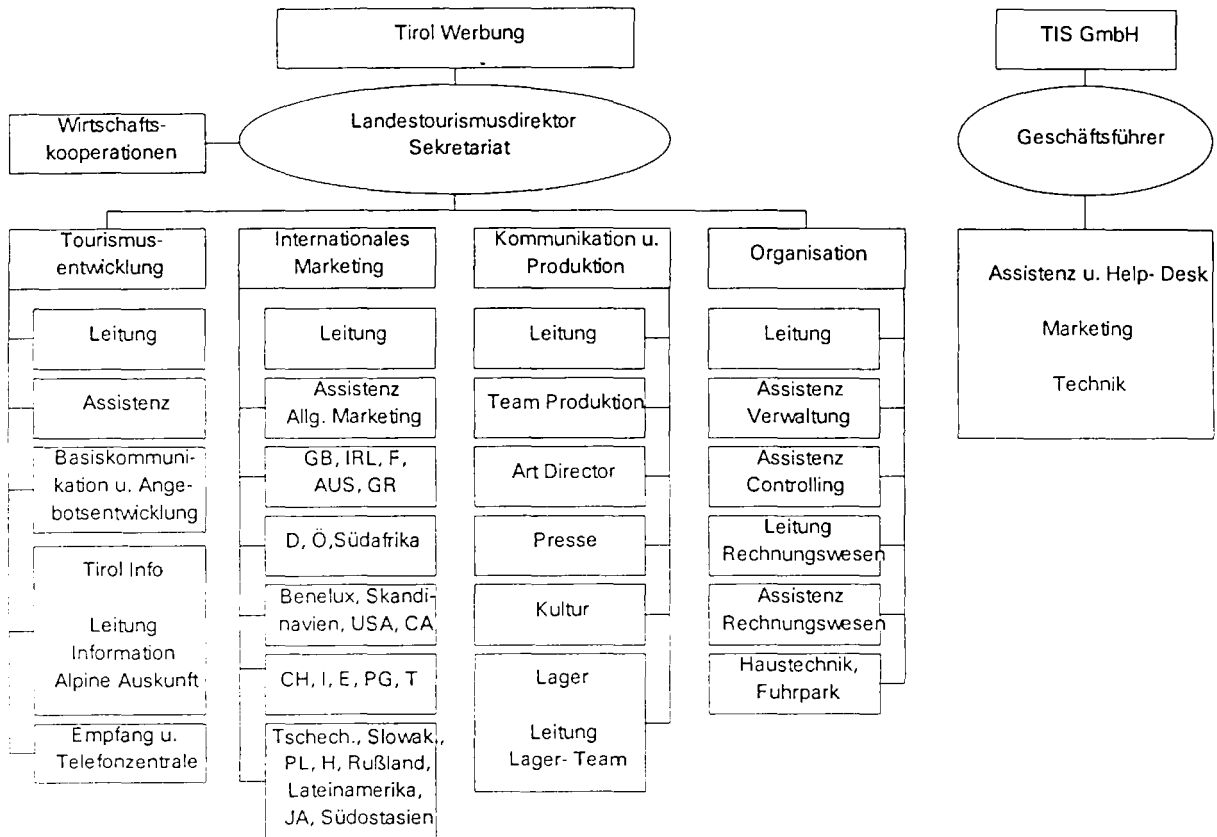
Tirol Werbung

Wirtschaftskooperationen

Landestourismusdirektor
Sekretariat

Tourismusentwicklung

Leitung

Assistenz

Basiskommunikation u. Angebotsentwicklung

Tirol Info

Leitung
Information
Alpine Auskunft

Empfang u.
Telefonzentrale

Internationales
Marketing

Leitung

Assistenz
Allg. Marketing

GB, IRL, F,
AUS, GR

D, Ö,Südafrika

Benelux, Skandinavien, USA, CA

CH, I, E, PG, T

Tschech., Slowak.,
PL, H, Rußland,
Lateinamerika,
JA, Südostasien

Kommunikation u.
Produktion

Leitung

Team Produktion

Art Director

Presse

Kultur

Lager

Leitung
Lager- Team

Organisation

Leitung

Assistenz
Verwaltung

Assistenz
Controlling

Leitung
Rechnungswesen

Assistenz
Rechnungswesen

Haustechnik,
Fuhrpark

TIS GmbH

Geschäftsführer

Assistenz u. Help- Desk

Marketing

Technik